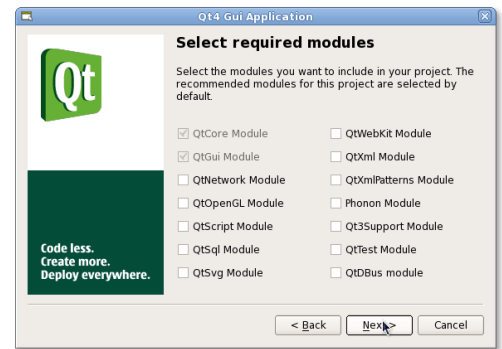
Qt4 Gui Application

Qt

Code less.
Create more.
Deploy everywhere.

Select required modules

Select the modules you want to include in your project. The recommended modules for this project are selected by default.

QtCore Module
QtGui Module
QtNetwork Module
QtOpenGL Module
QtScript Module
QtSql Module
QtSvg Module

QtWebKit Module
QtXml Module
QtXmlPatterns Module
Phonon Module
Qt3Support Module
QtTest Module
QtDBus module

< Back
Next >
Cancel